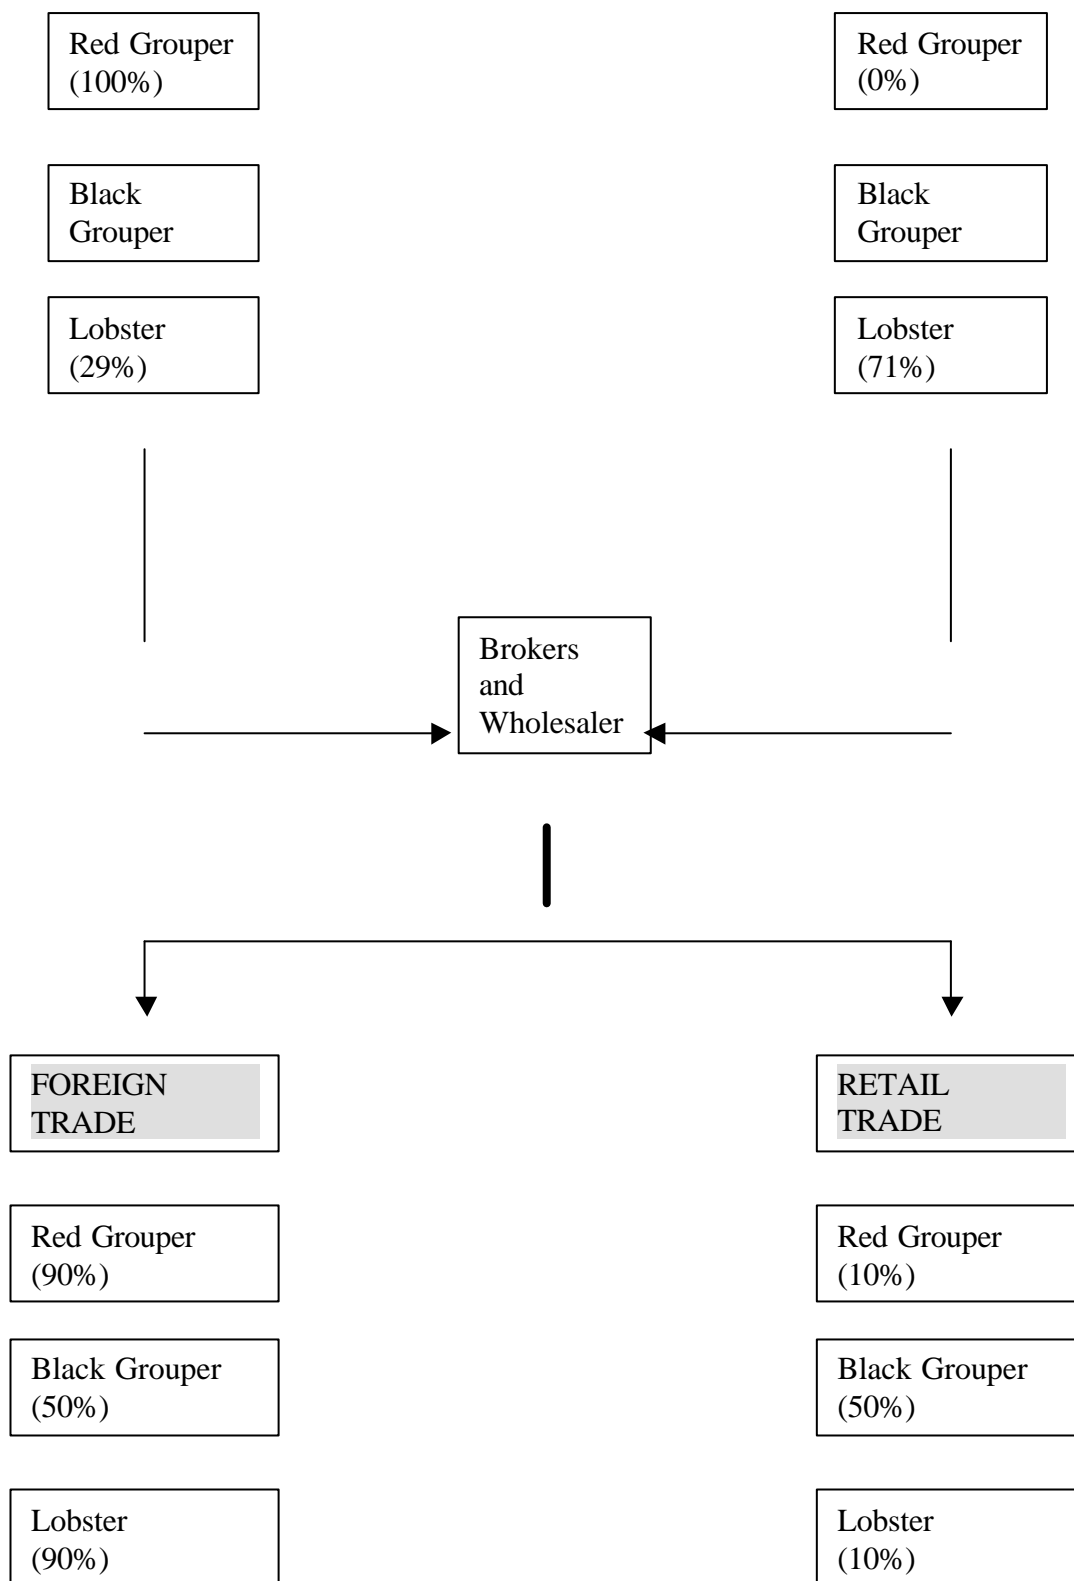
Red Grouper (100%)

Black Grouper

Lobster (29%)

Red Grouper (0%)

Black Grouper

Lobster (71%)

Brokers and Wholesaler

FOREIGN TRADE

Red Grouper (90%)

Black Grouper (50%)

Lobster (90%)

RETAIL TRADE

Red Grouper (10%)

Black Grouper (50%)

Lobster (10%)